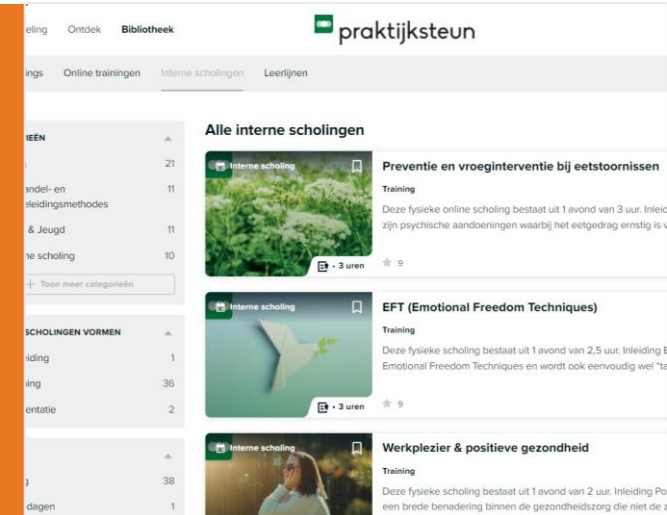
eling Ontdek Bibliotheek

praktijksteun

ings Online trainingen Interne scholingen Leerlijnen

IEËN
21
andel- en eleidingsmethodes 11
& Jeugd 11
ne scholing 10
+ Toon meer categorieën

SCHOLINGEN VORMEN
iding 1
ning 36
entatie 2

38
dagen 1

Alle interne scholingen

Interne scholing
3 uren
Preventie en vroeginterventie bij eetstoornissen
Training
Deze fysieke online scholing bestaat uit 1 avond van 3 uur. Inleid zijn psychische aandoeningen waarbij het eetgedrag ernstig is v
9

Interne scholing
3 uren
EFT (Emotional Freedom Techniques)
Training
Deze fysieke scholing bestaat uit 1 avond van 2,5 uur. Inleiding E Emotional Freedom Techniques en wordt ook eenvoudig wel "ta
9

Interne scholing
Werkplezier & positieve gezondheid
Training
Deze fysieke scholing bestaat uit 1 avond van 2 uur. Inleiding Po een brede benadering binnen de gezondheidszorg die niet de z